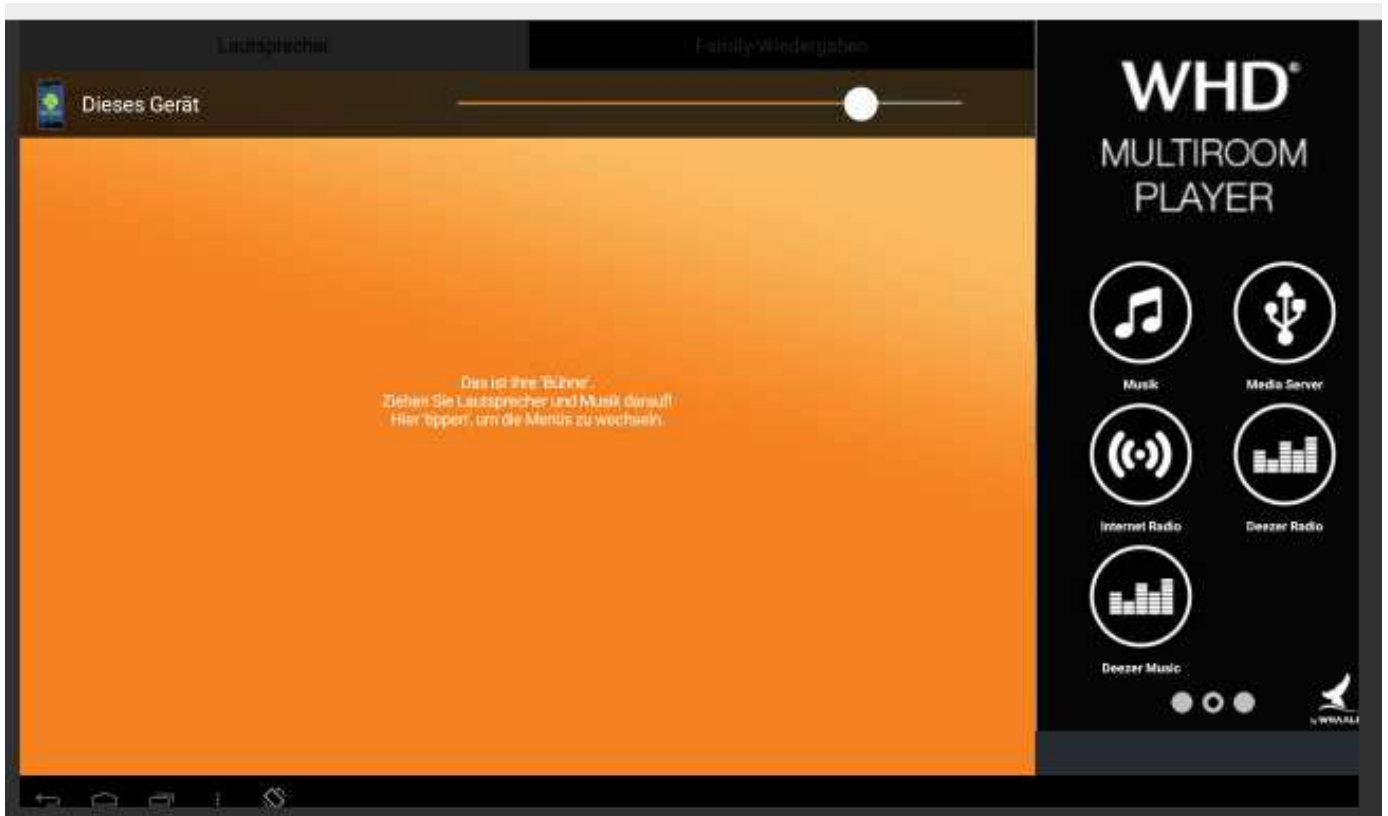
Lautsprecher

Family Wiedergaben

Dieses Gerät

Das ist Ihre 'Bühne'.
Ziehen Sie Lautsprecher und Musik darauf!
Hier 'tippen', um die Menüs zu wechseln.

WHD®
MULTIROOM
PLAYER

Musik

Media Server

Internet Radio

Deezer Radio

Deezer Music

by WHAALE